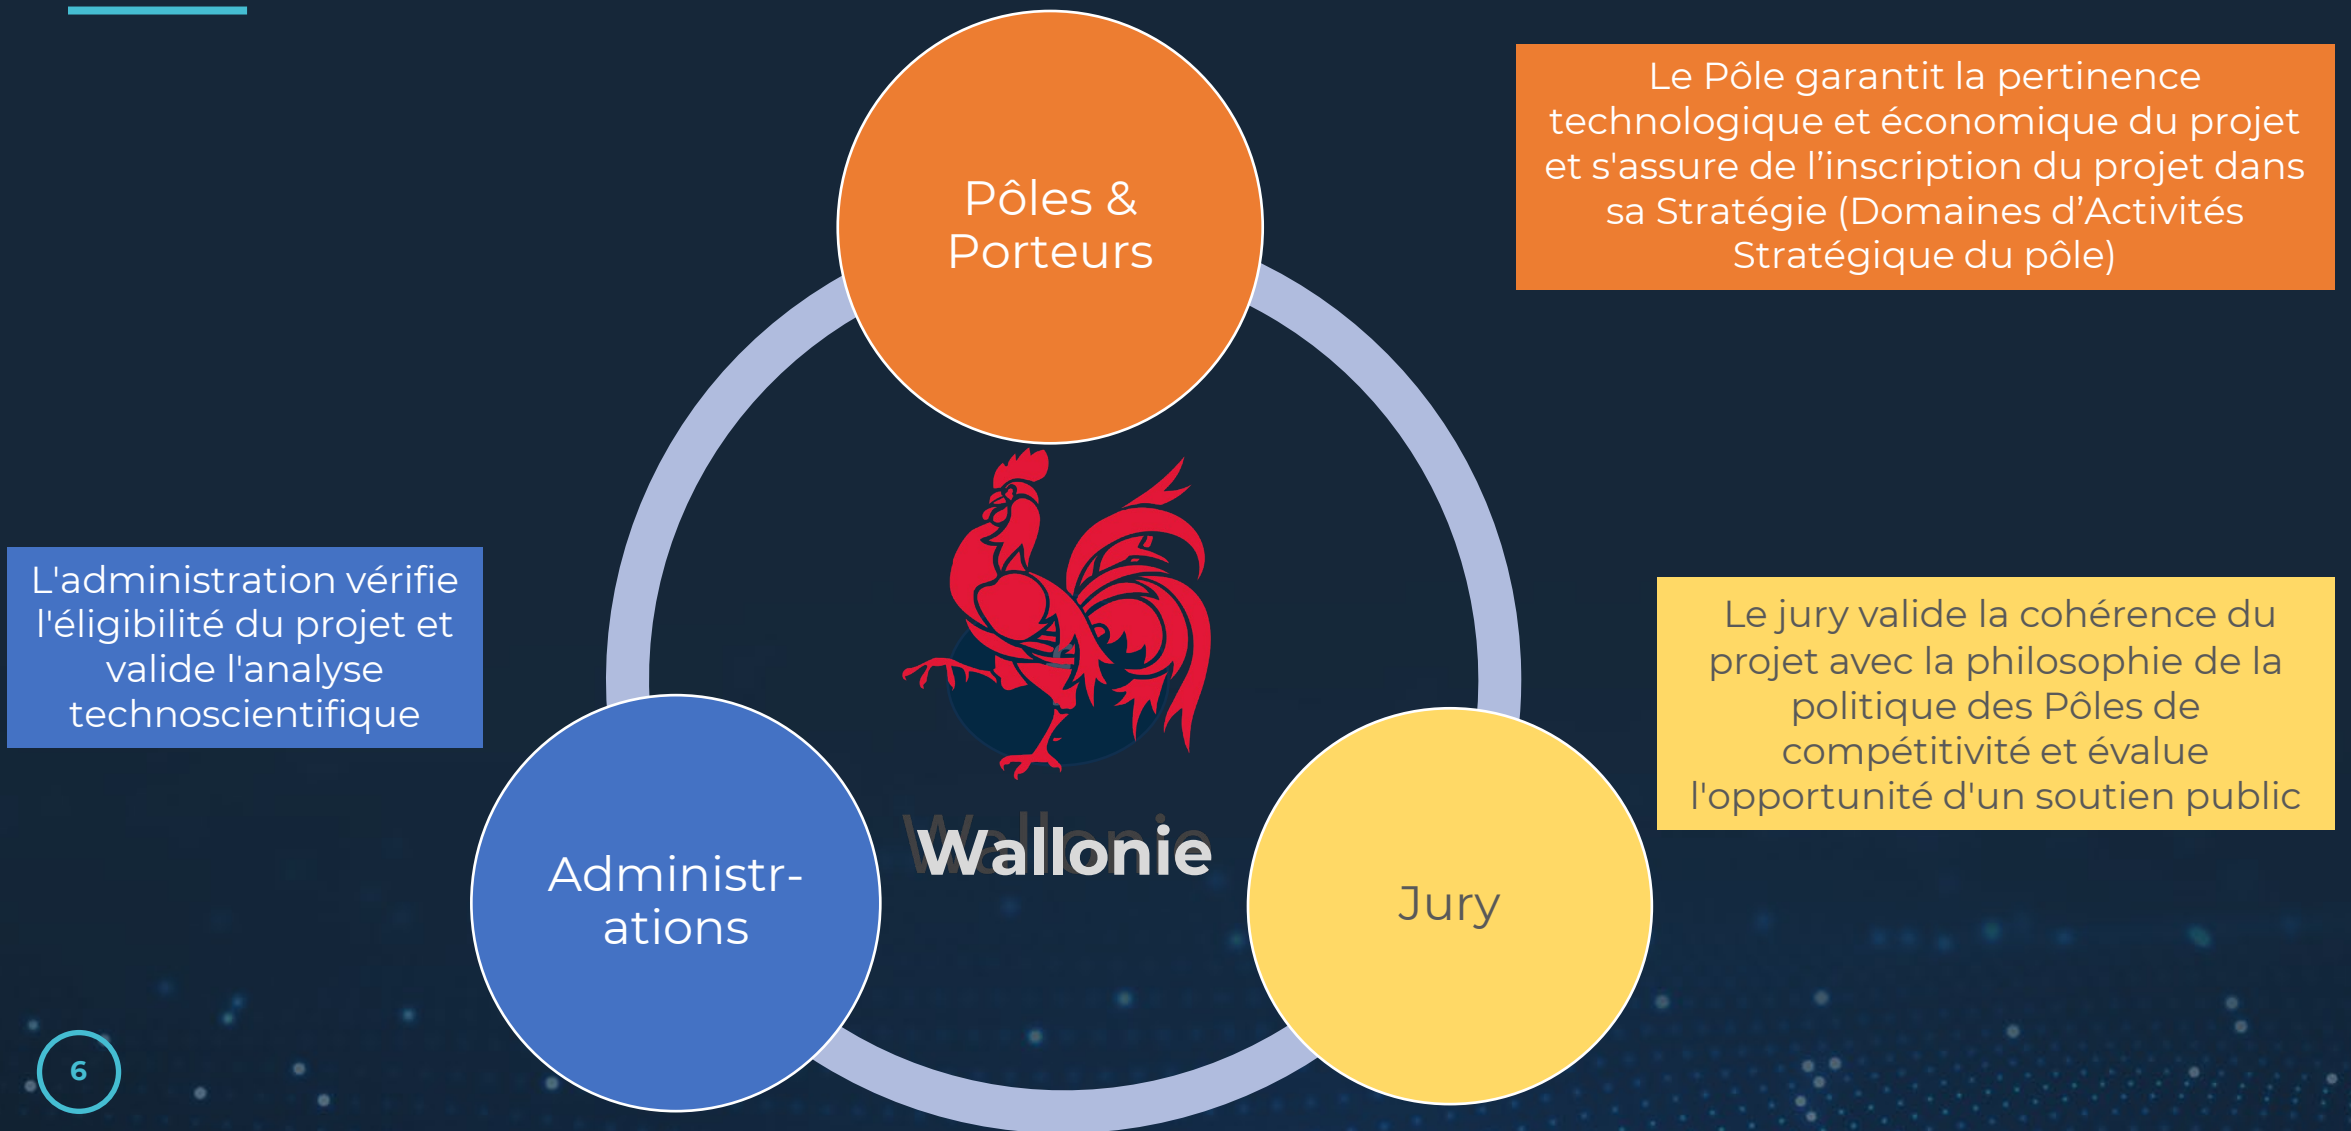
Pôles & Porteurs

Le Pôle garantit la pertinence technologique et économique du projet et s'assure de l'inscription du projet dans sa Stratégie (Domaines d'Activités Stratégique du pôle)

L'administration vérifie l'éligibilité du projet et valide l'analyse technoscientifique

Wallonie

Le jury valide la cohérence du projet avec la philosophie de la politique des Pôles de compétitivité et évalue l'opportunité d'un soutien public

Administr-ations

Jury

6